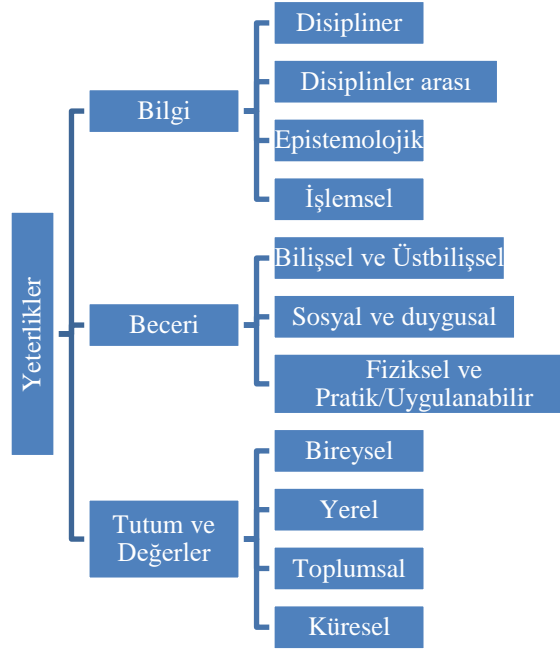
Yeterlikler

Bilgi

Disipliner

Disiplinler arası

Epistemolojik

İşlemsel

Beceri

Bilişsel ve Üstbilişsel

Sosyal ve duygusal

Fiziksel ve Pratik/Uygulanabilir

Tutum ve Değerler

Bireysel

Yerel

Toplumsal

Küresel